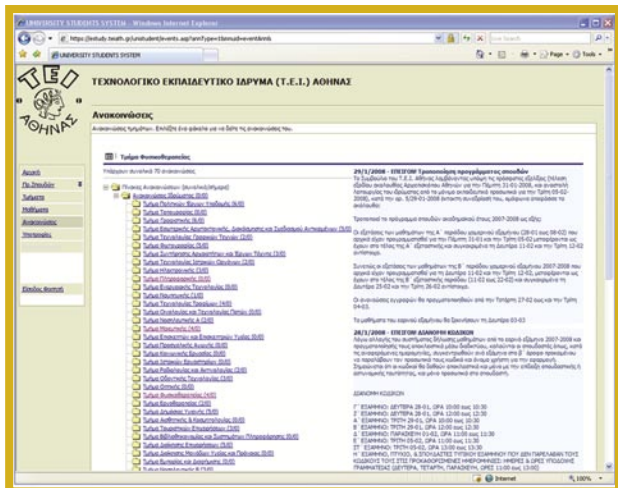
UNIVERSITY STUDENTS SYSTEM - Windows Internet Explorer

https://estudy.teiath.gr/unistudent/events.asp?mnuType=tbmnu&eventmnb

UNIVERSITY STUDENTS SYSTEM

Page Tools

ΤΕΧΝΟΛΟΓΙΚΟ ΕΚΠΑΙΔΕΥΤΙΚΟ ΙΔΡΥΜΑ (Τ.Ε.Ι.) ΑΘΗΝΑΣ

ΤΕΙ ΑΘΗΝΑΣ

Ανακοινώσεις

Ανακοινώσεις τμημάτων. Επιλέξτε ένα φάκελο για να δείτε τις ανακοινώσεις του.

Αρχική
Τα Στοιχεία
Ιστορικό
Μαθήματα
Ανακοινώσεις
Υπηρεσίες

Έξοδος Φοιτητή

Τμήμα Φυσικοθεραπείας

Υπάρχουν συνολικά 70 ανακοινώσεις

Πίνακας Ανακοινώσεων

29/1/2008 - ΕΠΕΙΓΟΝ Τροποποίηση προγράμματος σπουδών

28/1/2008 - ΕΠΕΙΓΟΝ ΔΙΑΝΟΜΗ ΚΩΔΙΚΩΝ

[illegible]

Internet 100%